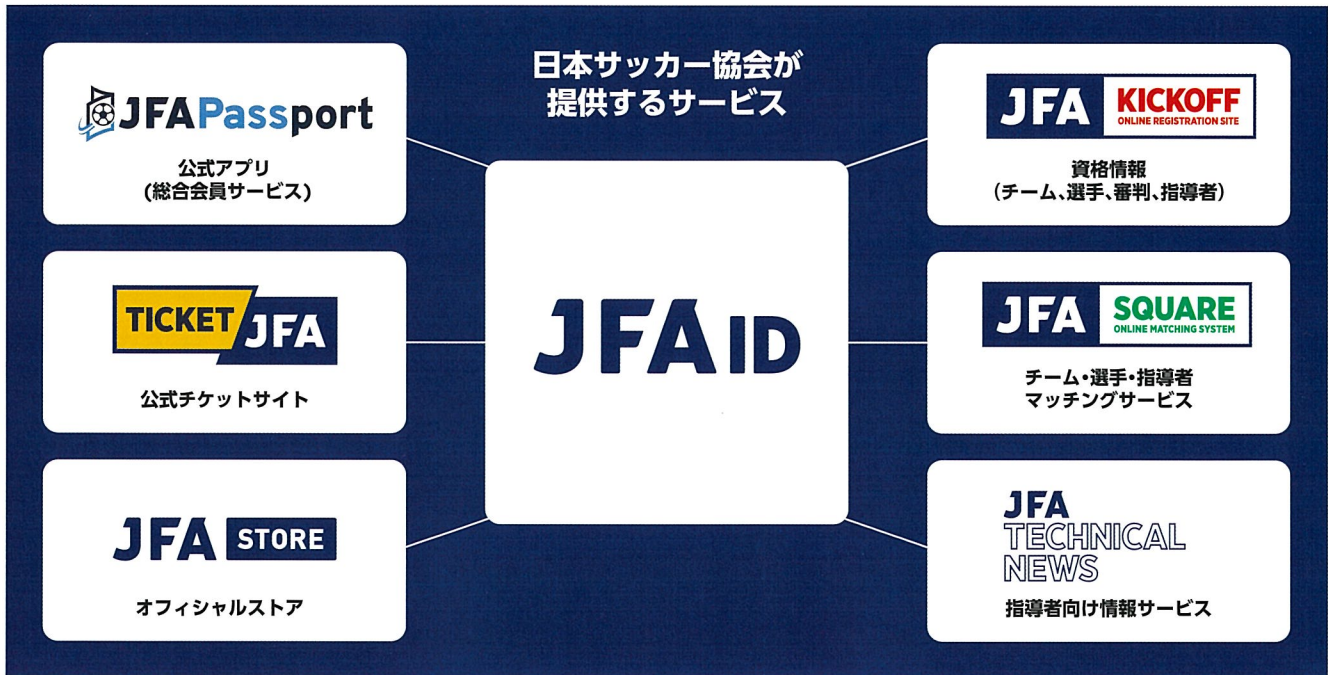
日本サッカー協会が
提供するサービス

JFAPassport
公式アプリ
(総合会員サービス)

TICKET JFA
公式チケットサイト

JFA STORE
オフィシャルストア

JFA ID

JFA KICKOFF
ONLINE REGISTRATION SITE
資格情報
(チーム、選手、審判、指導者)

JFA SQUARE
ONLINE MATCHING SYSTEM
チーム・選手・指導者
マッチングサービス

JFA
TECHNICAL
NEWS
指導者向け情報サービス